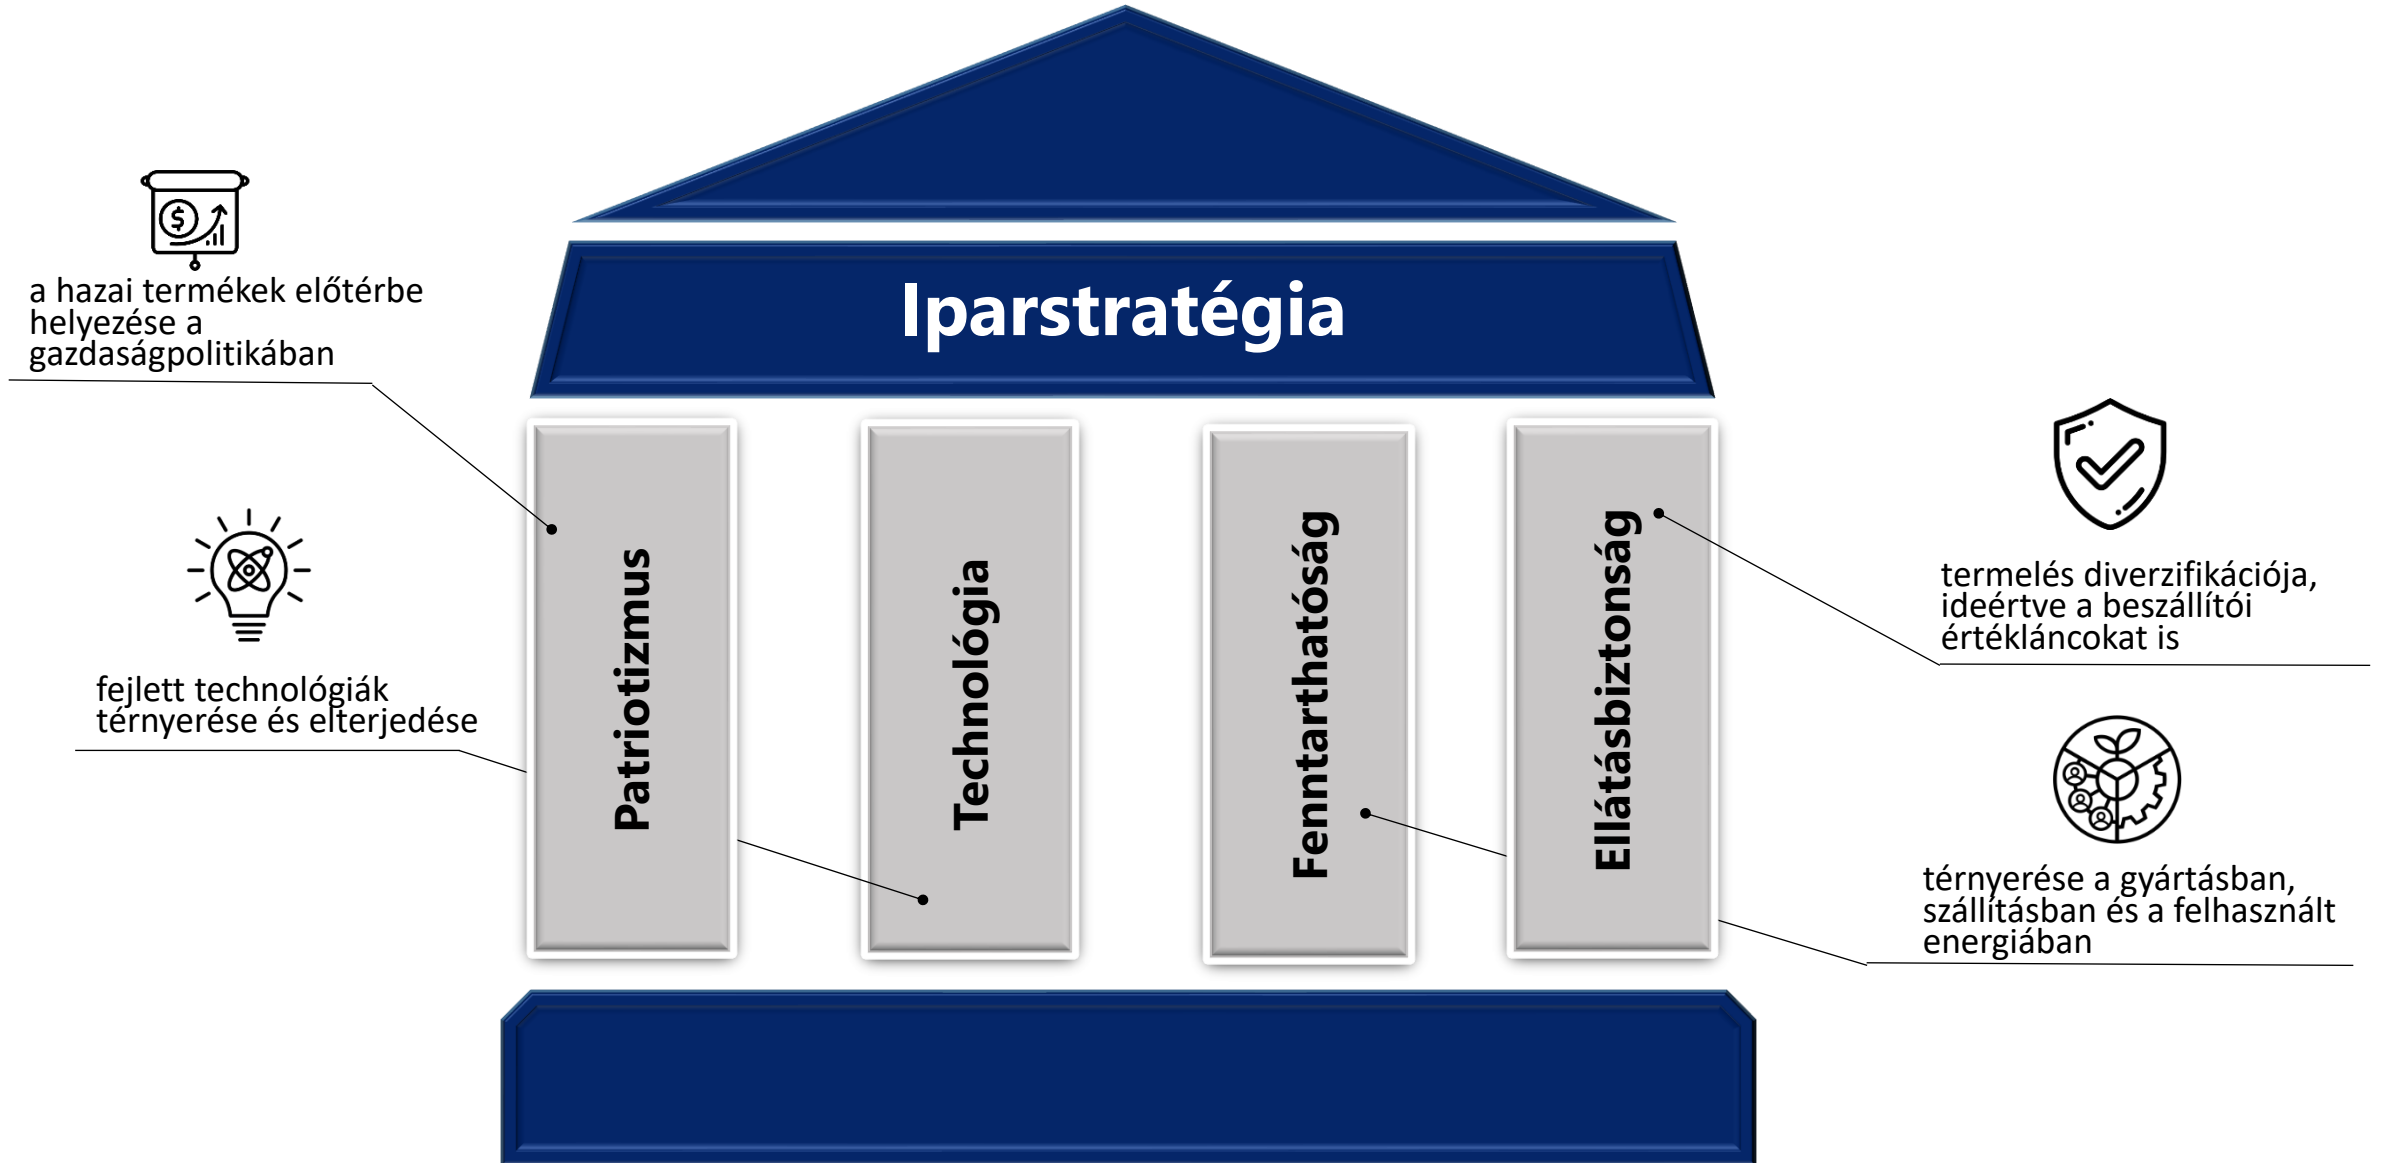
Iparstratégia

a hazai termékek előtérbe helyezése a gazdaságpolitikában

fejlett technológiák térnyerése és elterjedése

Patriotizmus

Technológia

Fenntarthatóság

Ellátásbiztonság

termelés diverzifikációja, ideértve a beszállítói értékláncokat is

térnyerése a gyártásban, szállításban és a felhasznált energiában